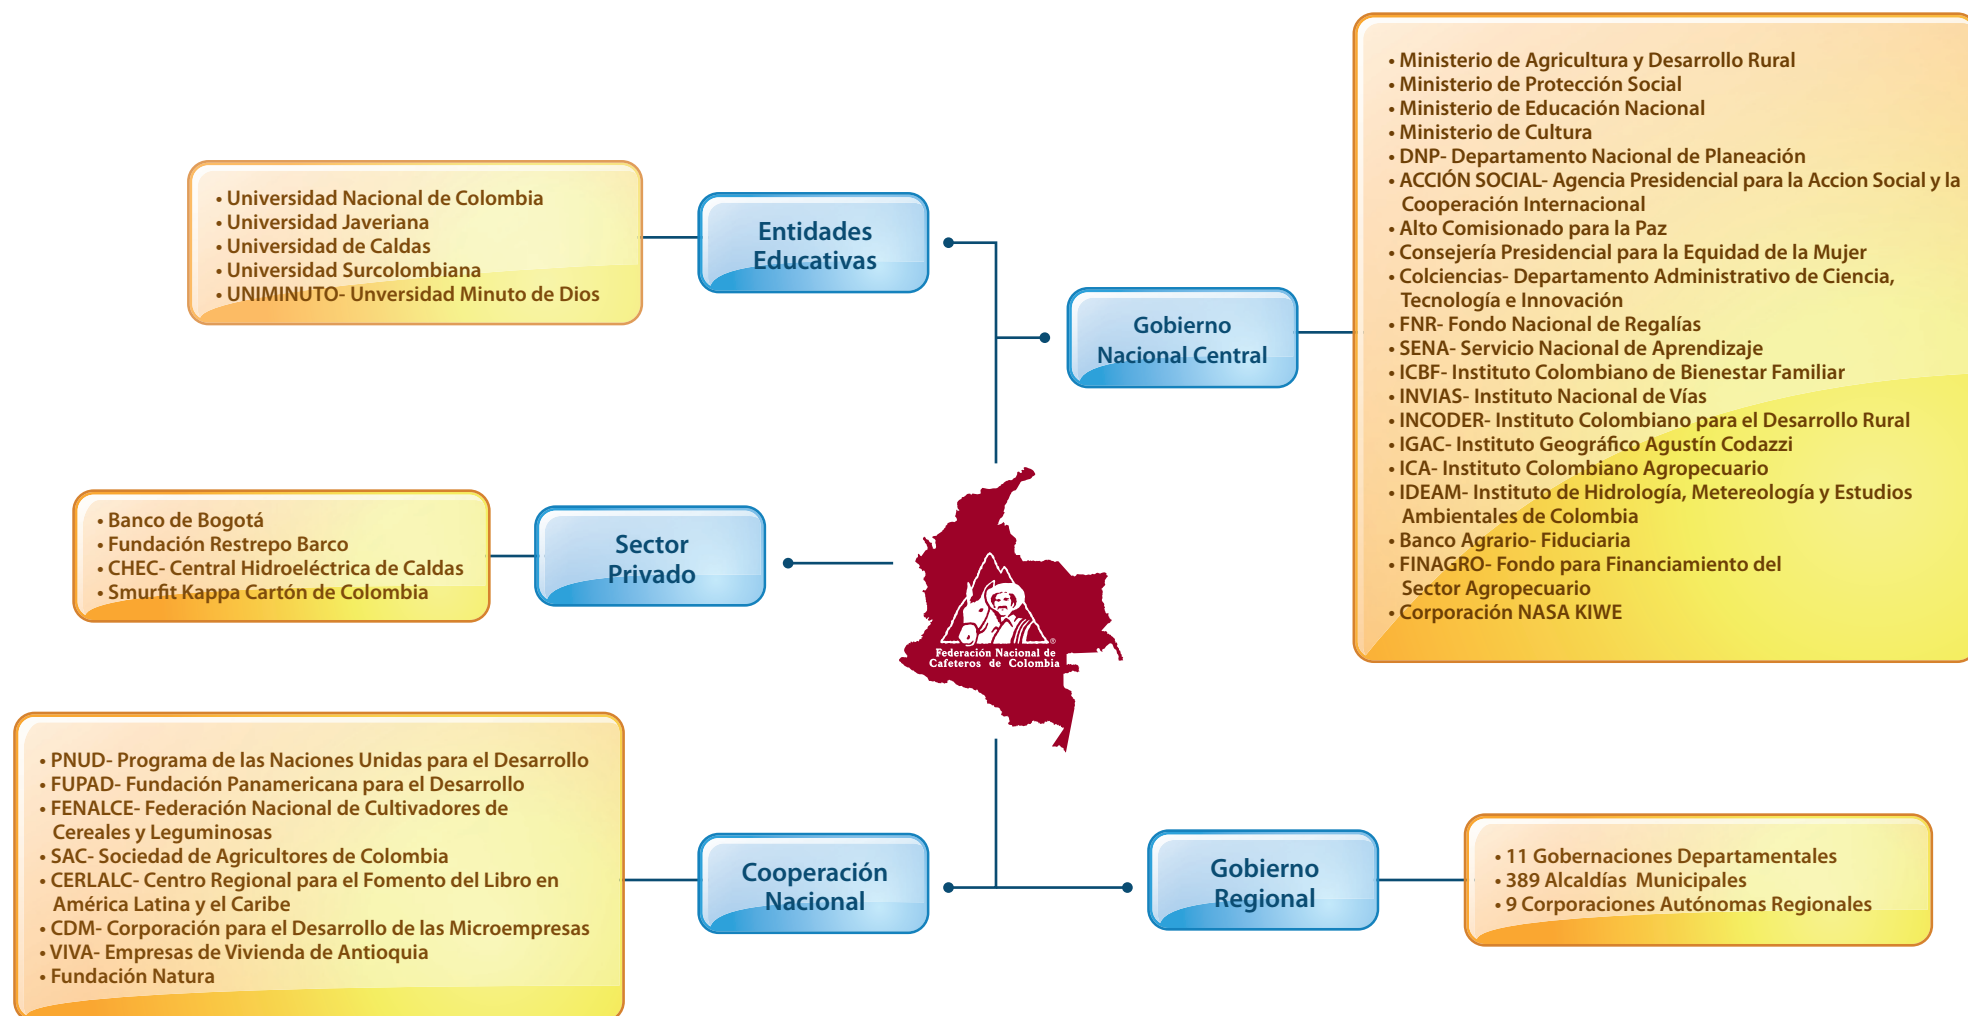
• Universidad Nacional de Colombia
• Universidad Javeriana
• Universidad de Caldas
• Universidad Surcolombiana
• UNIMINUTO- Unversidad Minuto de Dios

Entidades Educativas

• Ministerio de Agricultura y Desarrollo Rural
• Ministerio de Protección Social
• Ministerio de Educación Nacional
• Ministerio de Cultura
• DNP- Departamento Nacional de Planeación
• ACCIÓN SOCIAL- Agencia Presidencial para la Accion Social y la Cooperación Internacional
• Alto Comisionado para la Paz
• Consejería Presidencial para la Equidad de la Mujer
• Colciencias- Departamento Administrativo de Ciencia, Tecnología e Innovación
• FNR- Fondo Nacional de Regalías
• SENA- Servicio Nacional de Aprendizaje
• ICBF- Instituto Colombiano de Bienestar Familiar
• INVIAS- Instituto Nacional de Vías
• INCODER- Instituto Colombiano para el Desarrollo Rural
• IGAC- Instituto Geográfico Agustín Codazzi
• ICA- Instituto Colombiano Agropecuario
• IDEAM- Instituto de Hidrología, Metereología y Estudios Ambientales de Colombia
• Banco Agrario- Fiduciaria
• FINAGRO- Fondo para Financiamiento del Sector Agropecuario
• Corporación NASA KIWE

Gobierno Nacional Central

• Banco de Bogotá
• Fundación Restrepo Barco
• CHEC- Central Hidroeléctrica de Caldas
• Smurfit Kappa Cartón de Colombia

Sector Privado

Federación Nacional de Cafeteros de Colombia

• PNUD- Programa de las Naciones Unidas para el Desarrollo
• FUPAD- Fundación Panamericana para el Desarrollo
• FENALCE- Federación Nacional de Cultivadores de Cereales y Leguminosas
• SAC- Sociedad de Agricultores de Colombia
• CERLALC- Centro Regional para el Fomento del Libro en América Latina y el Caribe
• CDM- Corporación para el Desarrollo de las Microempresas
• VIVA- Empresas de Vivienda de Antioquia
• Fundación Natura

Cooperación Nacional

Gobierno Regional

• 11 Gobernaciones Departamentales
• 389 Alcaldías Municipales
• 9 Corporaciones Autónomas Regionales